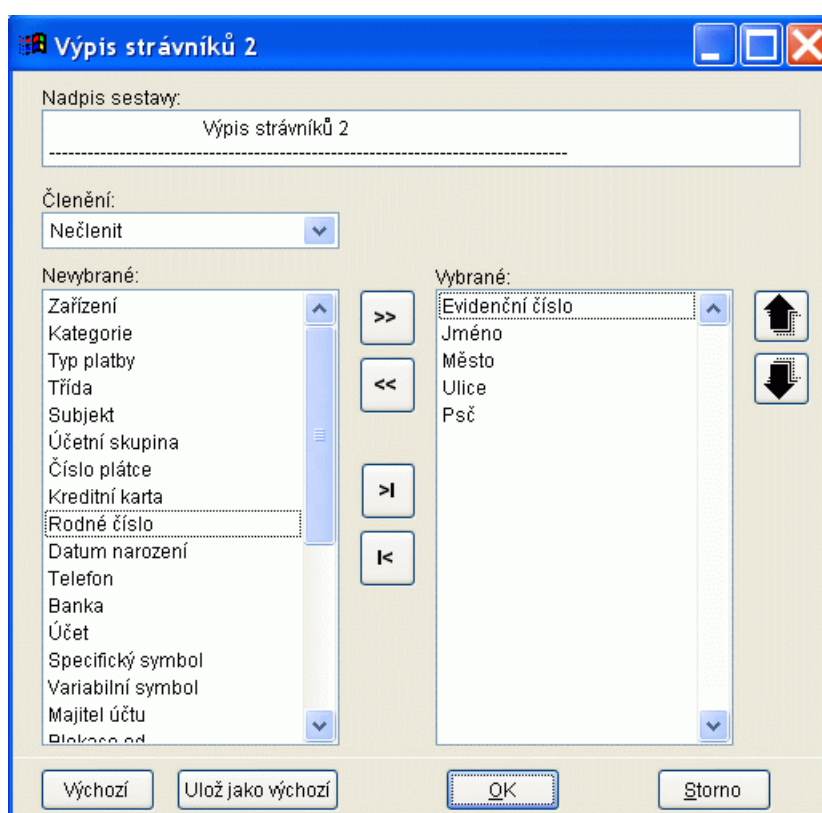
Výpis strávníků 2

Nadpis sestavy:

Výpis strávníků 2
--------------------------------------------------------------------------------

Členění:

Nečlenit

Nevybrané:

Zařízení
Kategorie
Typ platby
Třída
Subjekt
Účetní skupina
Číslo plátce
Kreditní karta
Rodné číslo
Datum narození
Telefon
Banka
Účet
Specifický symbol
Variabilní symbol
Majitel účtu
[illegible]

>>
<<
>I
I<

Vybrané:

Evidenční číslo
Jméno
Město
Ulice
Psč

Výchozí
Ulož jako výchozí
OK
Storno